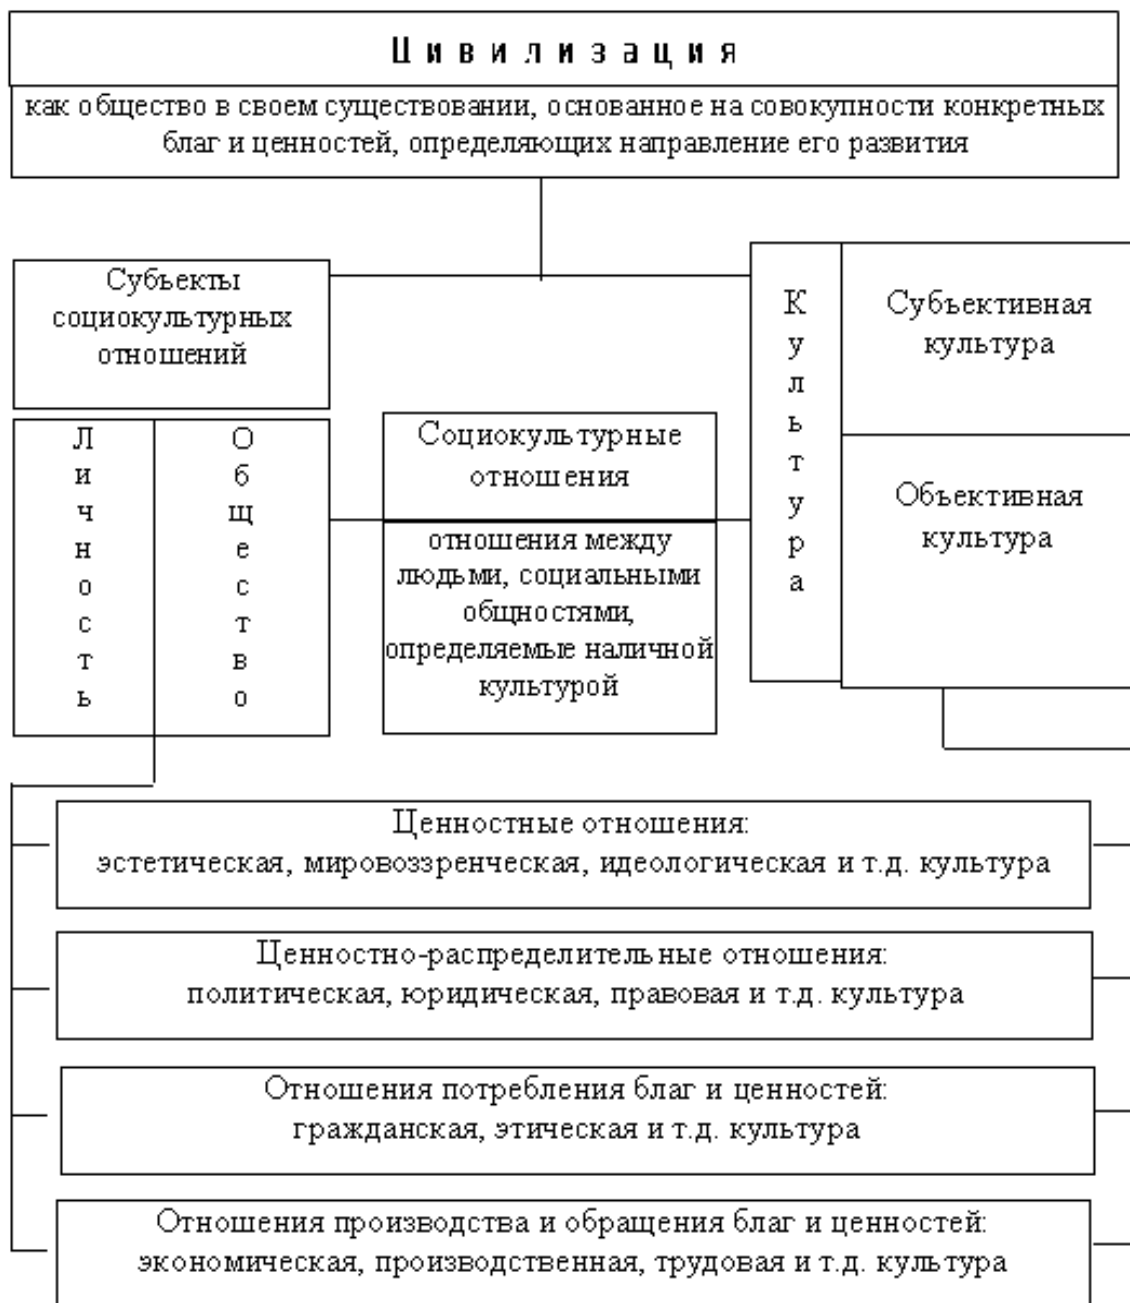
Ц и в и л и з а ц и я

как общество в своем существовании, основанное на совокупности конкретных благ и ценностей, определяющих направление его развития

Субъекты социокультурных отношений

Л и ч н о с т ь

О б щ е с т в о

Социокультурные отношения

отношения между людьми, социальными общностями, определяемые наличной культурой

К у л ь т у р а

Субъективная культура

Объективная культура

Ценностные отношения: эстетическая, мировоззренческая, идеологическая и т.д. культура

Ценностно-распределительные отношения: политическая, юридическая, правовая и т.д. культура

Отношения потребления благ и ценностей: гражданская, этическая и т.д. культура

Отношения производства и обращения благ и ценностей: экономическая, производственная, трудовая и т.д. культура